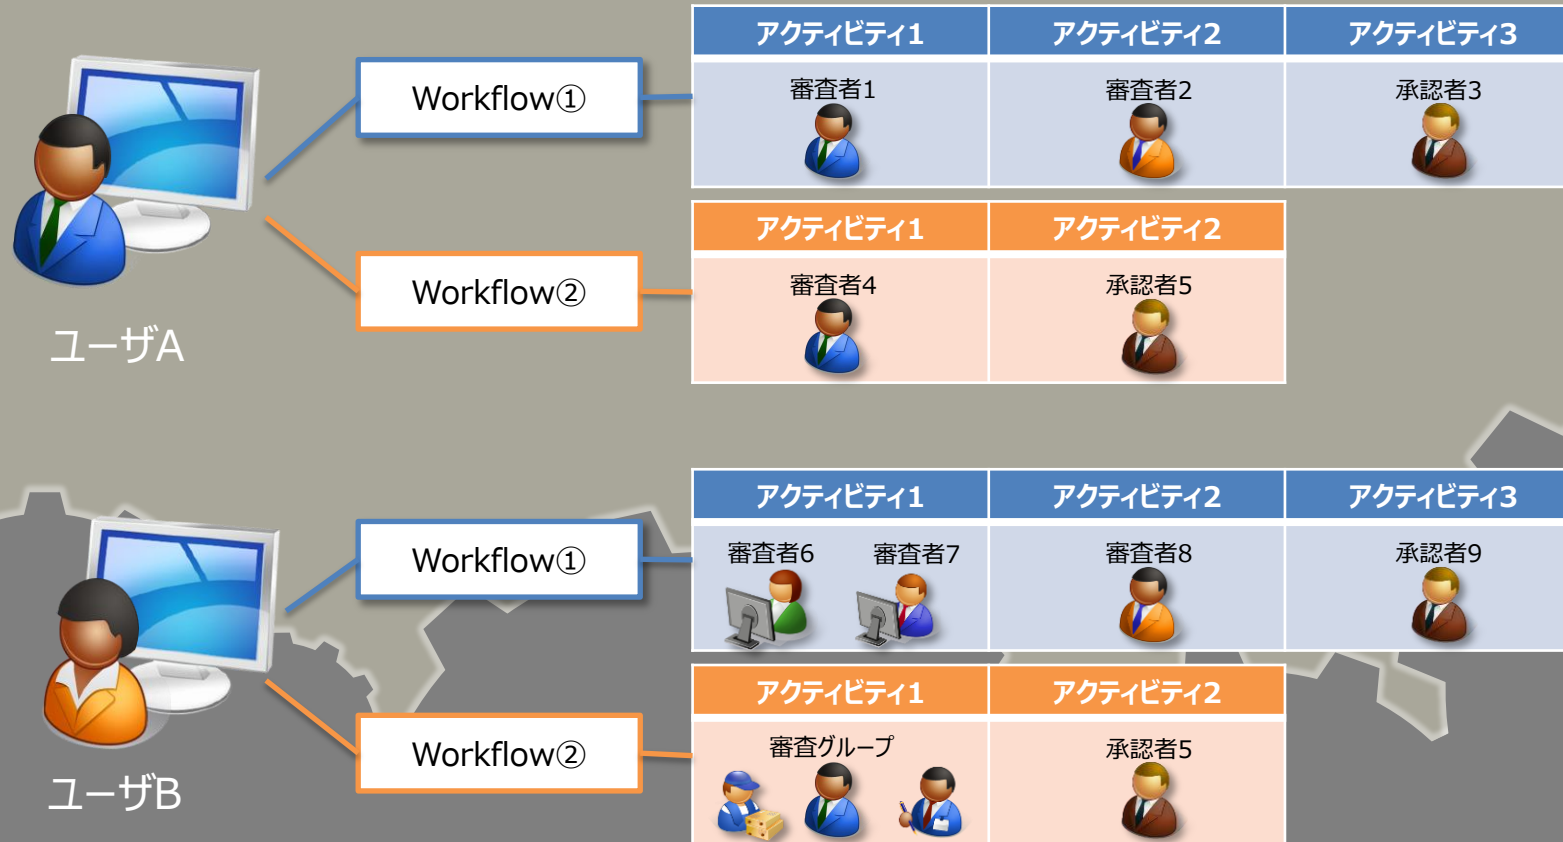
ユーザA

Workflow①

| アクティビティ1 | アクティビティ2 | アクティビティ3 |
|---|---|---|
| 審査者1 | 審査者2 | 承認者3 |

Workflow②

| アクティビティ1 | アクティビティ2 |
|---|---|
| 審査者4 | 承認者5 |

ユーザB

Workflow①

| アクティビティ1 | アクティビティ2 | アクティビティ3 |
|---|---|---|
| 審査者6 審査者7 | 審査者8 | 承認者9 |

Workflow②

| アクティビティ1 | アクティビティ2 |
|---|---|
| 審査グループ | 承認者5 |